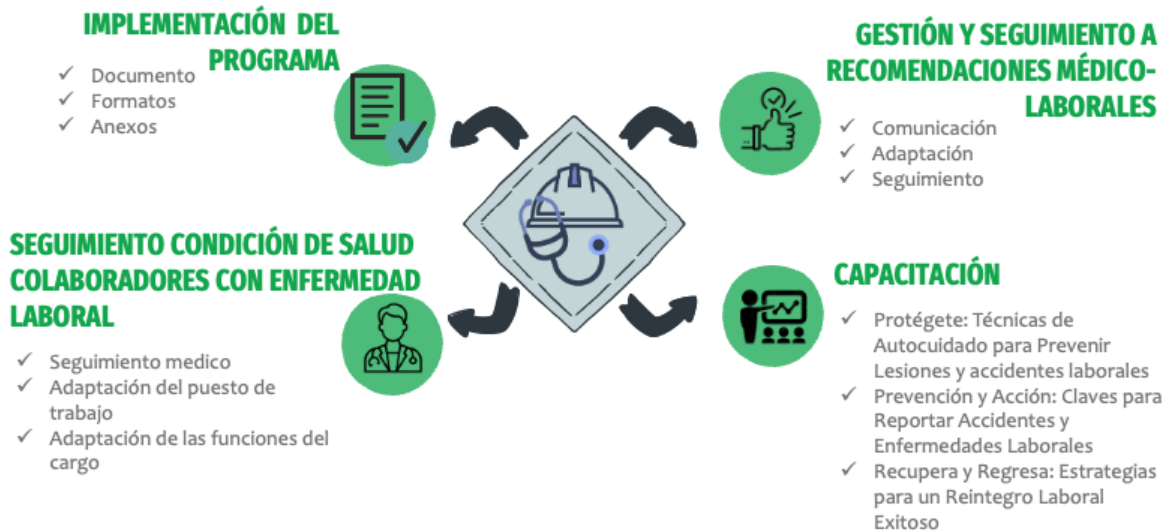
IMPLEMENTACIÓN DEL PROGRAMA

✓ Documento
✓ Formatos
✓ Anexos

GESTIÓN Y SEGUIMIENTO A RECOMENDACIONES MÉDICO-LABORALES

✓ Comunicación
✓ Adaptación
✓ Seguimiento

SEGUIMIENTO CONDICIÓN DE SALUD COLABORADORES CON ENFERMEDAD LABORAL

✓ Seguimiento medico
✓ Adaptación del puesto de trabajo
✓ Adaptación de las funciones del cargo

CAPACITACIÓN

✓ Protégete: Técnicas de Autocuidado para Prevenir Lesiones y accidentes laborales
✓ Prevención y Acción: Claves para Reportar Accidentes y Enfermedades Laborales
✓ Recupera y Regresa: Estrategias para un Reintegro Laboral Exitoso